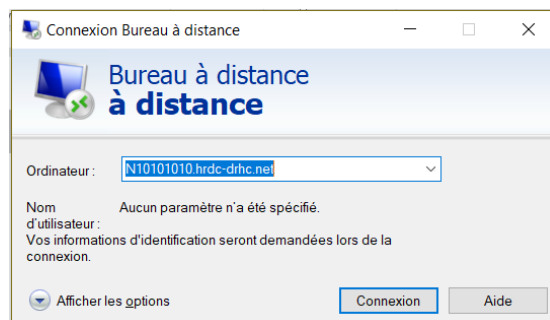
Connexion Bureau à distance

Bureau à distance
à distance

Ordinateur : N10101010.hrdc-drhc.net

Nom d'utilisateur : Aucun paramètre n'a été spécifié.
Vos informations d'identification seront demandées lors de la connexion.

Afficher les options

Connexion

Aide